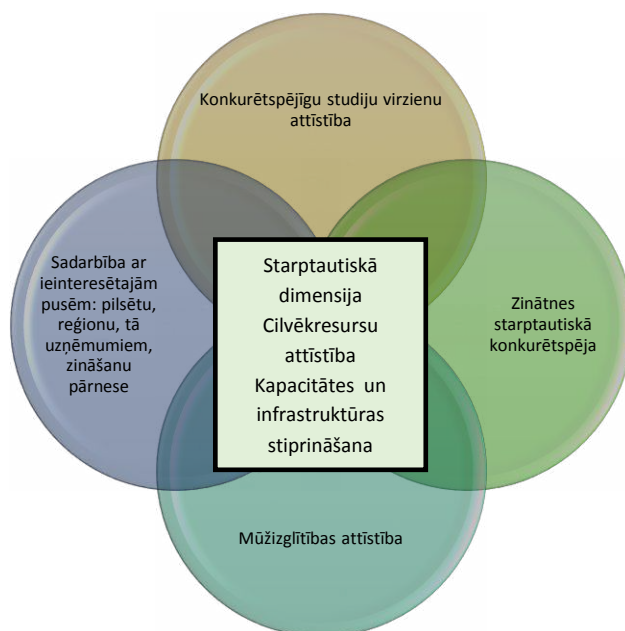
Konkurētspējīgu studiju virzienu attīstība

Sadarbība ar ieinteresētajām pusēm: pilsētu, reģionu, tā uzņēmumiem, zināšanu pārnese

Starptautiskā dimensija
Cilvēkresursu attīstība
Kapacitātes un infrastruktūras stiprināšana

Zinātnes starptautiskā konkurētspēja

Mūžizglītības attīstība